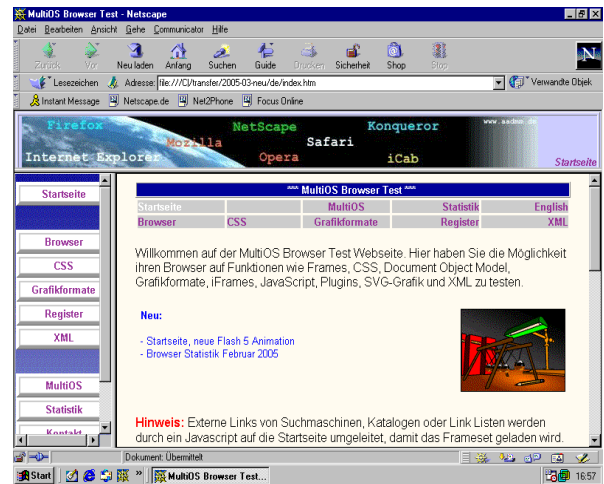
MultiOS Browser Test - Netscape

Datei Bearbeiten Ansicht Gehe Communicator Hilfe

Zurück Vor Neu laden Anfang Suchen Guide Drucken Sicherheit Shop Stop

Lesezeichen Adresse: file:///C|/transfer/2005-03-neu/de/index.htm Verwandte Objek

Instant Message Netscape.de Net2Phone Focus Online

Firefox NetScape Konqueror www.aadmm.de Mozilla Safari Internet Explorer Opera iCab Startseite

Startseite

Browser

CSS

Grafikformate

Register

XML

MultiOS

Statistik

Kontakt

*** MultiOS Browser Test ***

| Startseite | | MultiOS | Statistik | English |
|---|---|---|---|---|
| Browser | CSS | Grafikformate | Register | XML |

Willkommen auf der MultiOS Browser Test Webseite. Hier haben Sie die Möglichkeit ihren Browser auf Funktionen wie Frames, CSS, Document Object Model, Grafikformate, iFrames, JavaScript, Plugins, SVG-Grafik und XML zu testen.

Neu:

- Startseite, neue Flash 5 Animation
- Browser Statistik Februar 2005

Hinweis: Externe Links von Suchmaschinen, Katalogen oder Link Listen werden durch ein Javascript auf die Startseite umgeleitet, damit das Frameset geladen wird.

Dokument: Übermittelt

Start MultiOS Browser Test... 16:57